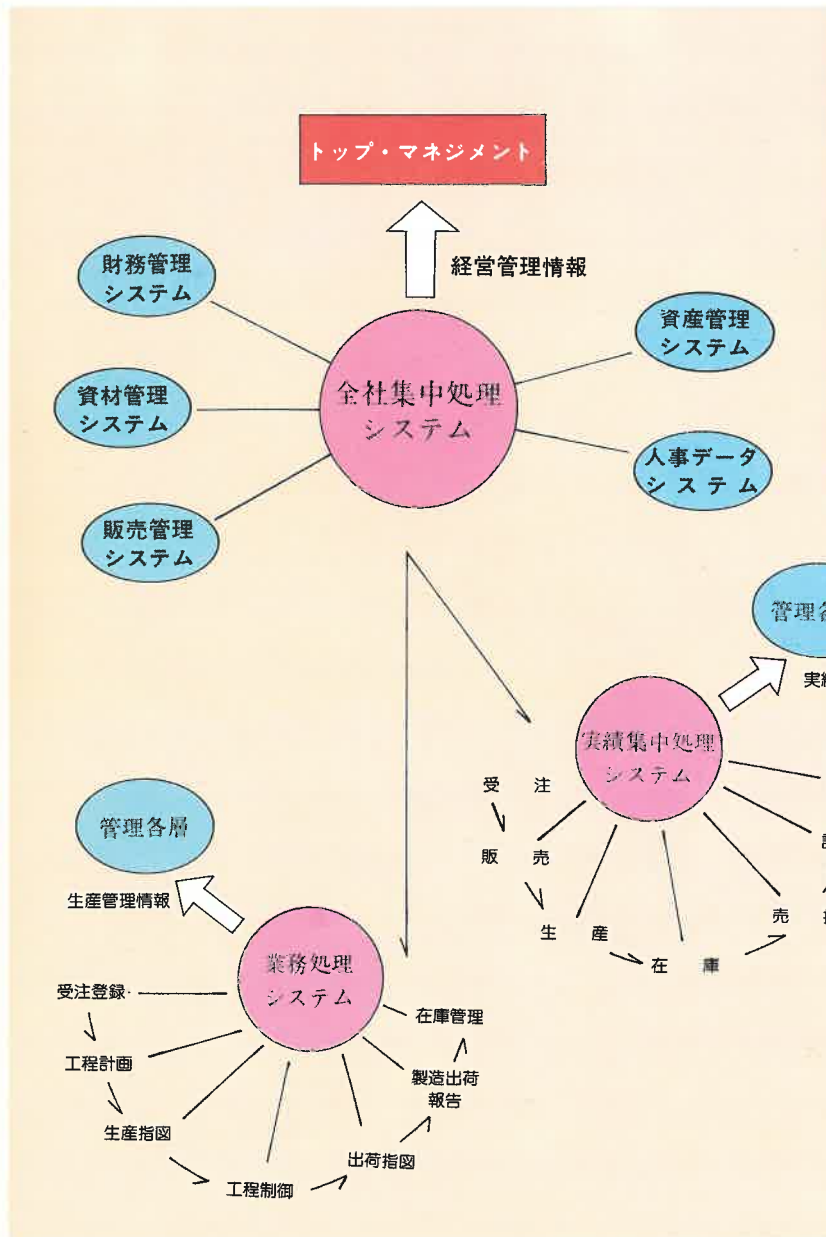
トップ・マネジメント

経営管理情報

財務管理システム

資材管理システム

販売管理システム

全社集中処理システム

資産管理システム

人事データシステム

管理各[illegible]

実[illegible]

実績集中処理システム

受注

販売

生産

在庫

売

管理各層

生産管理情報

業務処理システム

受注登録

工程計画

生産指図

工程制御

出荷指図

製造出荷報告

在庫管理